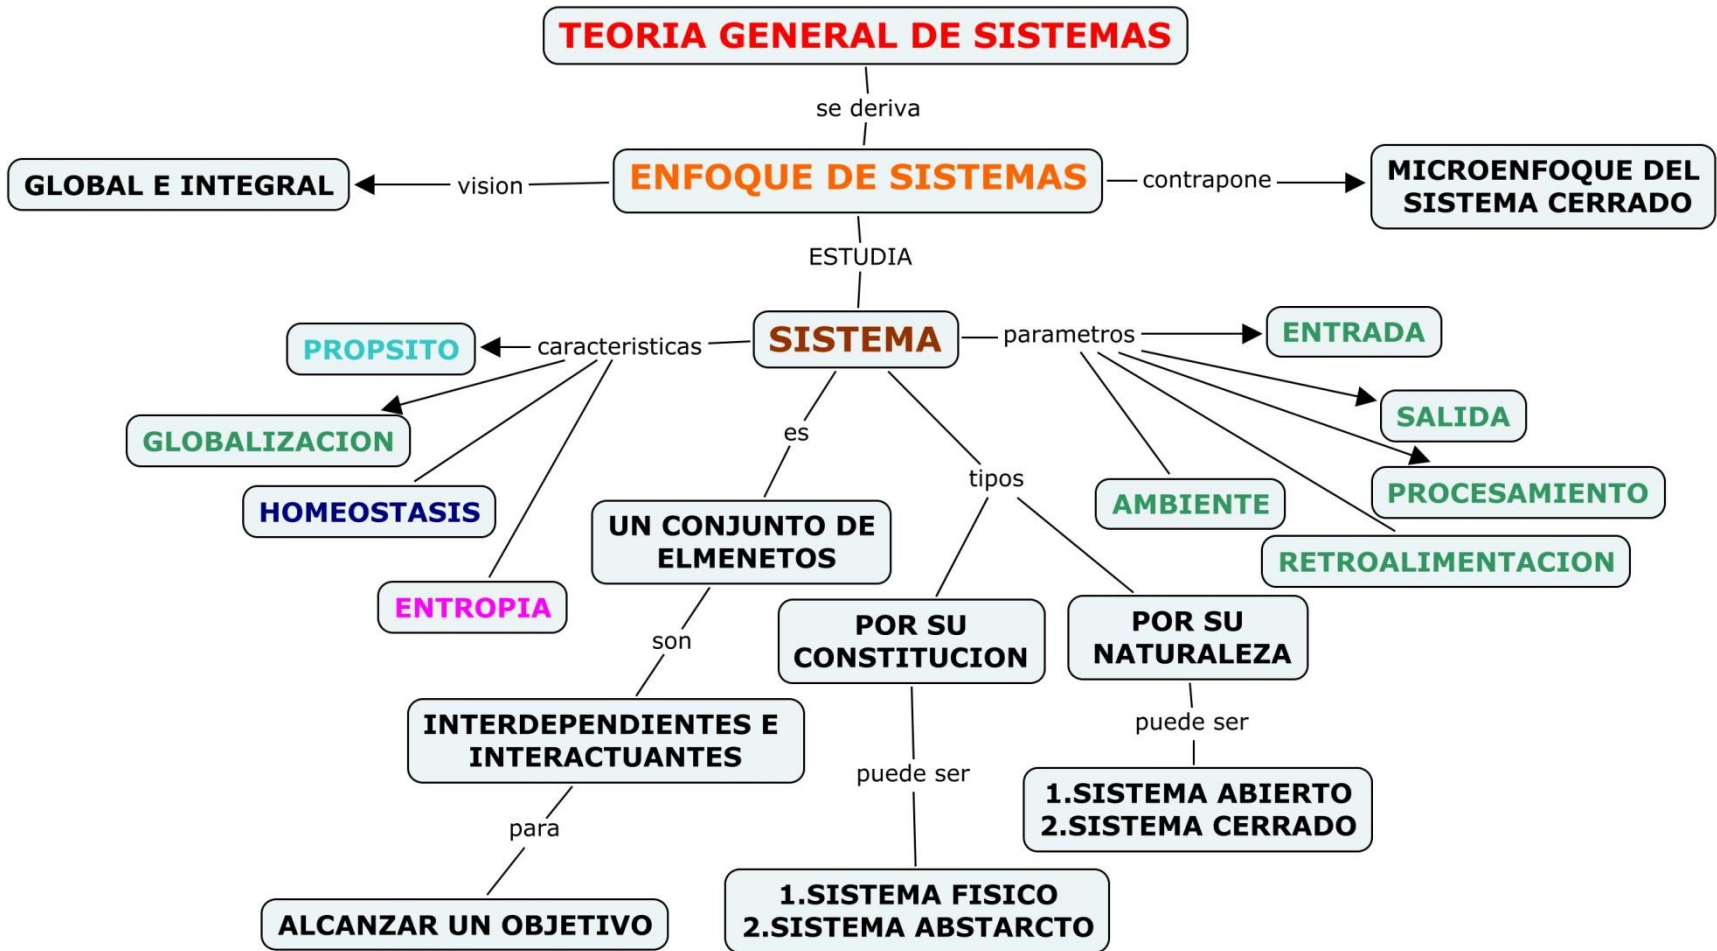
TEORIA GENERAL DE SISTEMAS

se deriva

ENFOQUE DE SISTEMAS

vision

GLOBAL E INTEGRAL

contrapone

MICROENFOQUE DEL SISTEMA CERRADO

ESTUDIA

SISTEMA

caracteristicas

PROPSITO

GLOBALIZACION

HOMEOSTASIS

ENTROPIA

parametros

ENTRADA

SALIDA

PROCESAMIENTO

RETROALIMENTACION

AMBIENTE

es

UN CONJUNTO DE ELMENETOS

son

INTERDEPENDIENTES E INTERACTUANTES

para

ALCANZAR UN OBJETIVO

tipos

POR SU CONSTITUCION

puede ser

1.SISTEMA FISICO
2.SISTEMA ABSTARCTO

POR SU NATURALEZA

puede ser

1.SISTEMA ABIERTO
2.SISTEMA CERRADO